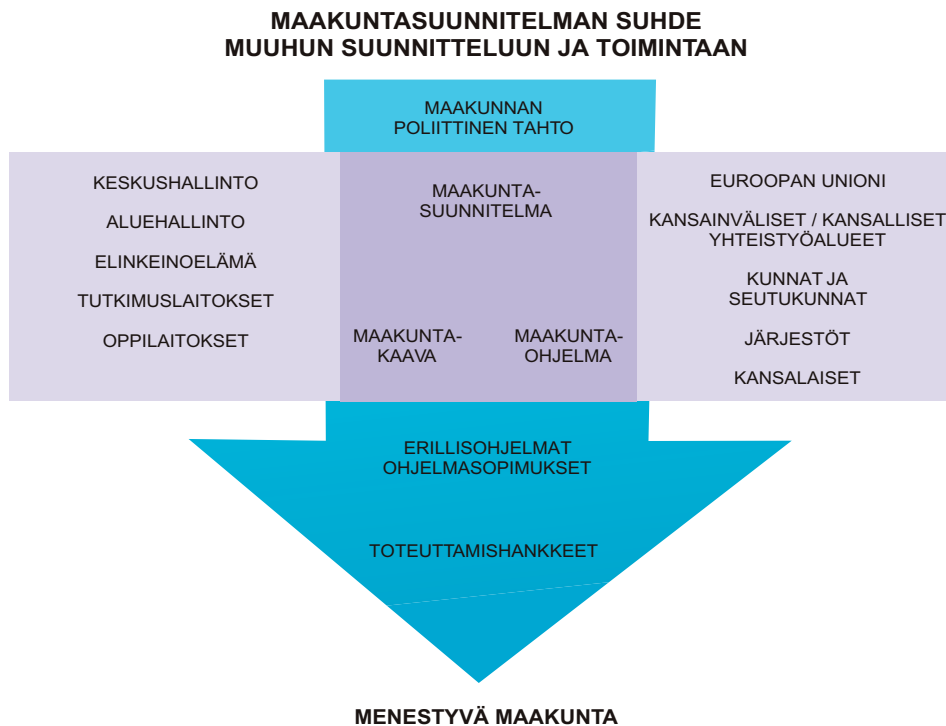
MAAKUNTASUUNNITELMAN SUHDE
MUUHUN SUUNNITTELUUN JA TOIMINTAAN

MAAKUNNAN
POLIITTINEN TAHTO

KESKUSHALLINTO

ALUEHALLINTO

ELINKEINOELÄMÄ

TUTKIMUSLAITOKSET

OPPILAITOKSET

MAAKUNTA-
SUUNNITELMA

MAAKUNTA-
KAAVA

MAAKUNTA-
OHJELMA

EUROOPAN UNIONI

KANSAINVÄLISET / KANSALLISET
YHTEISTYÖALUEET

KUNNAT JA
SEUTUKUNNAT

JÄRJESTÖT

KANSALAISET

ERILLISOHJELMAT
OHJELMASOPIMUKSET

TOTEUTTAMISHANKKEET

MENESTYVÄ MAAKUNTA